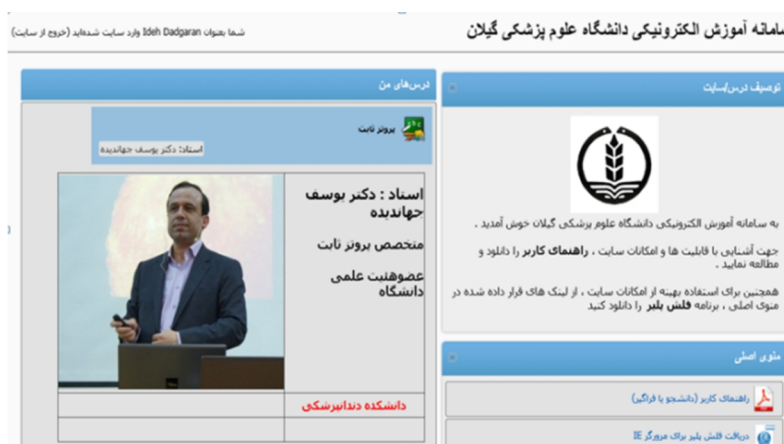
سامانه آموزش الکترونیکی دانشگاه علوم پزشکی گیلان

شما بعنوان Ideh Dadgaran وارد سایت شده‌اید (خروج از سایت)

توصیف درس/سایت

به سامانه آموزش الکترونیکی دانشگاه علوم پزشکی گیلان خوش آمدید .

جهت آشنایی با قابلیت ها و امکانات سایت ، **راهنمای کاربر** را دانلود و مطالعه نمایید .

همچنین برای استفاده بهینه از امکانات سایت ، از لینک های قرار داده شده در منوی اصلی ، برنامه **فلش پلیر** را دانلود کنید

منوی اصلی

راهنمای کاربر (دانشجو یا فراگیر)

دریافت فلش پلیر برای مرورگر IE

درس‌های من

پروتز ثابت

استاد: دکتر یوسف جهاندیده

استاد : دکتر یوسف جهاندیده

متخصص پروتز ثابت

عضوهئیت علمی دانشگاه

دانشکده دندانپزشکی